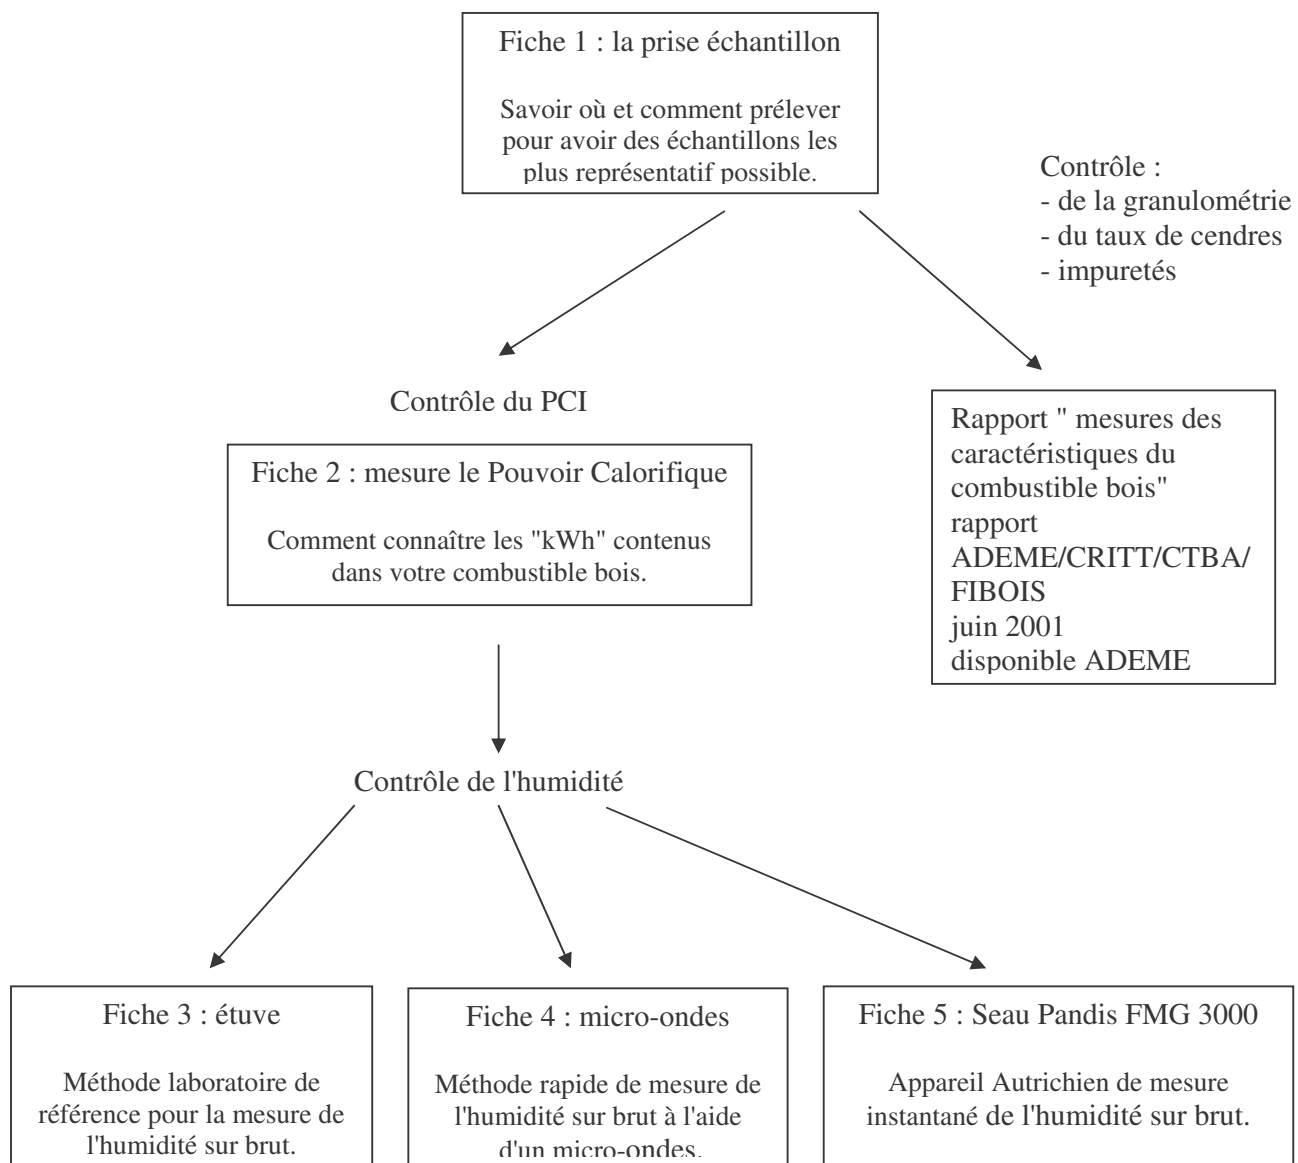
Fiche 1 : la prise échantillon

Savoir où et comment prélever pour avoir des échantillons les plus représentatif possible.

Contrôle :
- de la granulométrie
- du taux de cendres
- impuretés

Contrôle du PCI

Fiche 2 : mesure le Pouvoir Calorifique

Comment connaître les "kWh" contenus dans votre combustible bois.

Rapport " mesures des caractéristiques du combustible bois" rapport ADEME/CRITT/CTBA/ FIBOIS juin 2001 disponible ADEME

Contrôle de l'humidité

Fiche 3 : étuve

Méthode laboratoire de référence pour la mesure de l'humidité sur brut.

Fiche 4 : micro-ondes

Méthode rapide de mesure de l'humidité sur brut à l'aide d'un micro-ondes.

Fiche 5 : Seau Pandis FMG 3000

Appareil Autrichien de mesure instantané de l'humidité sur brut.